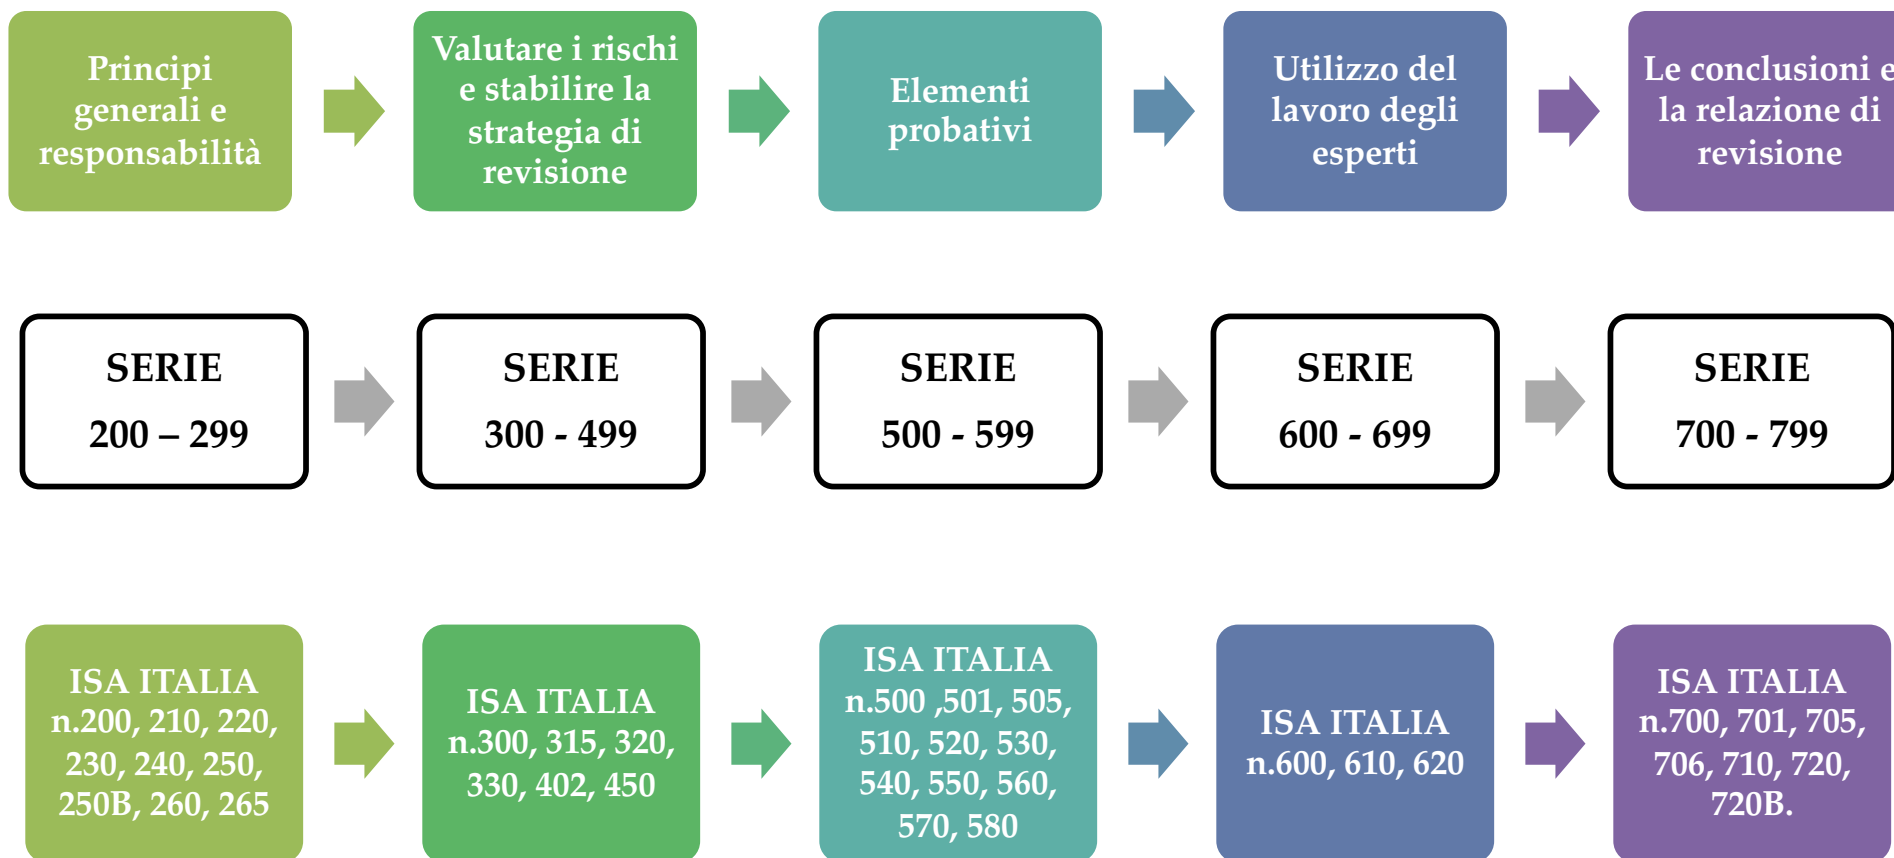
Principi generali e responsabilità

Valutare i rischi e stabilire la strategia di revisione

Elementi probativi

Utilizzo del lavoro degli esperti

Le conclusioni e la relazione di revisione

SERIE
200 – 299

SERIE
300 - 499

SERIE
500 - 599

SERIE
600 - 699

SERIE
700 - 799

ISA ITALIA n.200, 210, 220, 230, 240, 250, 250B, 260, 265

ISA ITALIA n.300, 315, 320, 330, 402, 450

ISA ITALIA n.500 ,501, 505, 510, 520, 530, 540, 550, 560, 570, 580

ISA ITALIA n.600, 610, 620

ISA ITALIA n.700, 701, 705, 706, 710, 720, 720B.